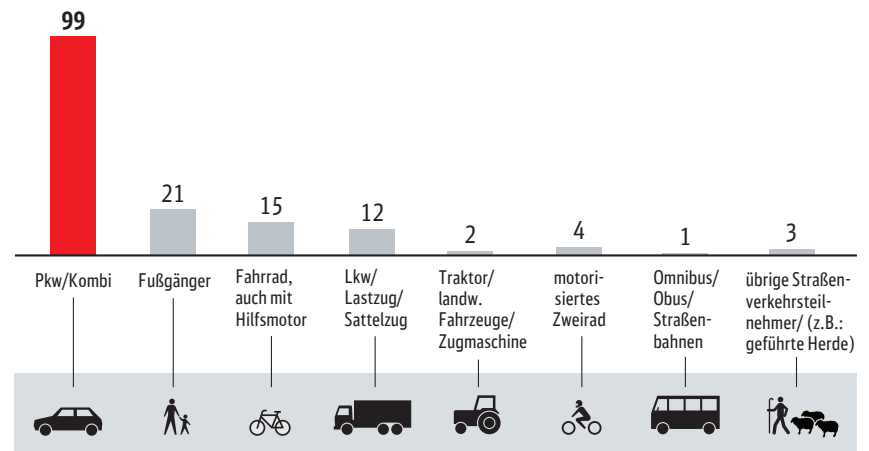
99

21

15

12

2

4

1

3

Pkw/Kombi

Fußgänger

Fahrrad, auch mit Hilfsmotor

Lkw/ Lastzug/ Sattelzug

Traktor/ landw. Fahrzeuge/ Zugmaschine

motorisiertes Zweirad

Omnibus/ Obus/ Straßenbahnen

übrige Straßenverkehrsteilnehmer/ (z.B.: geführte Herde)